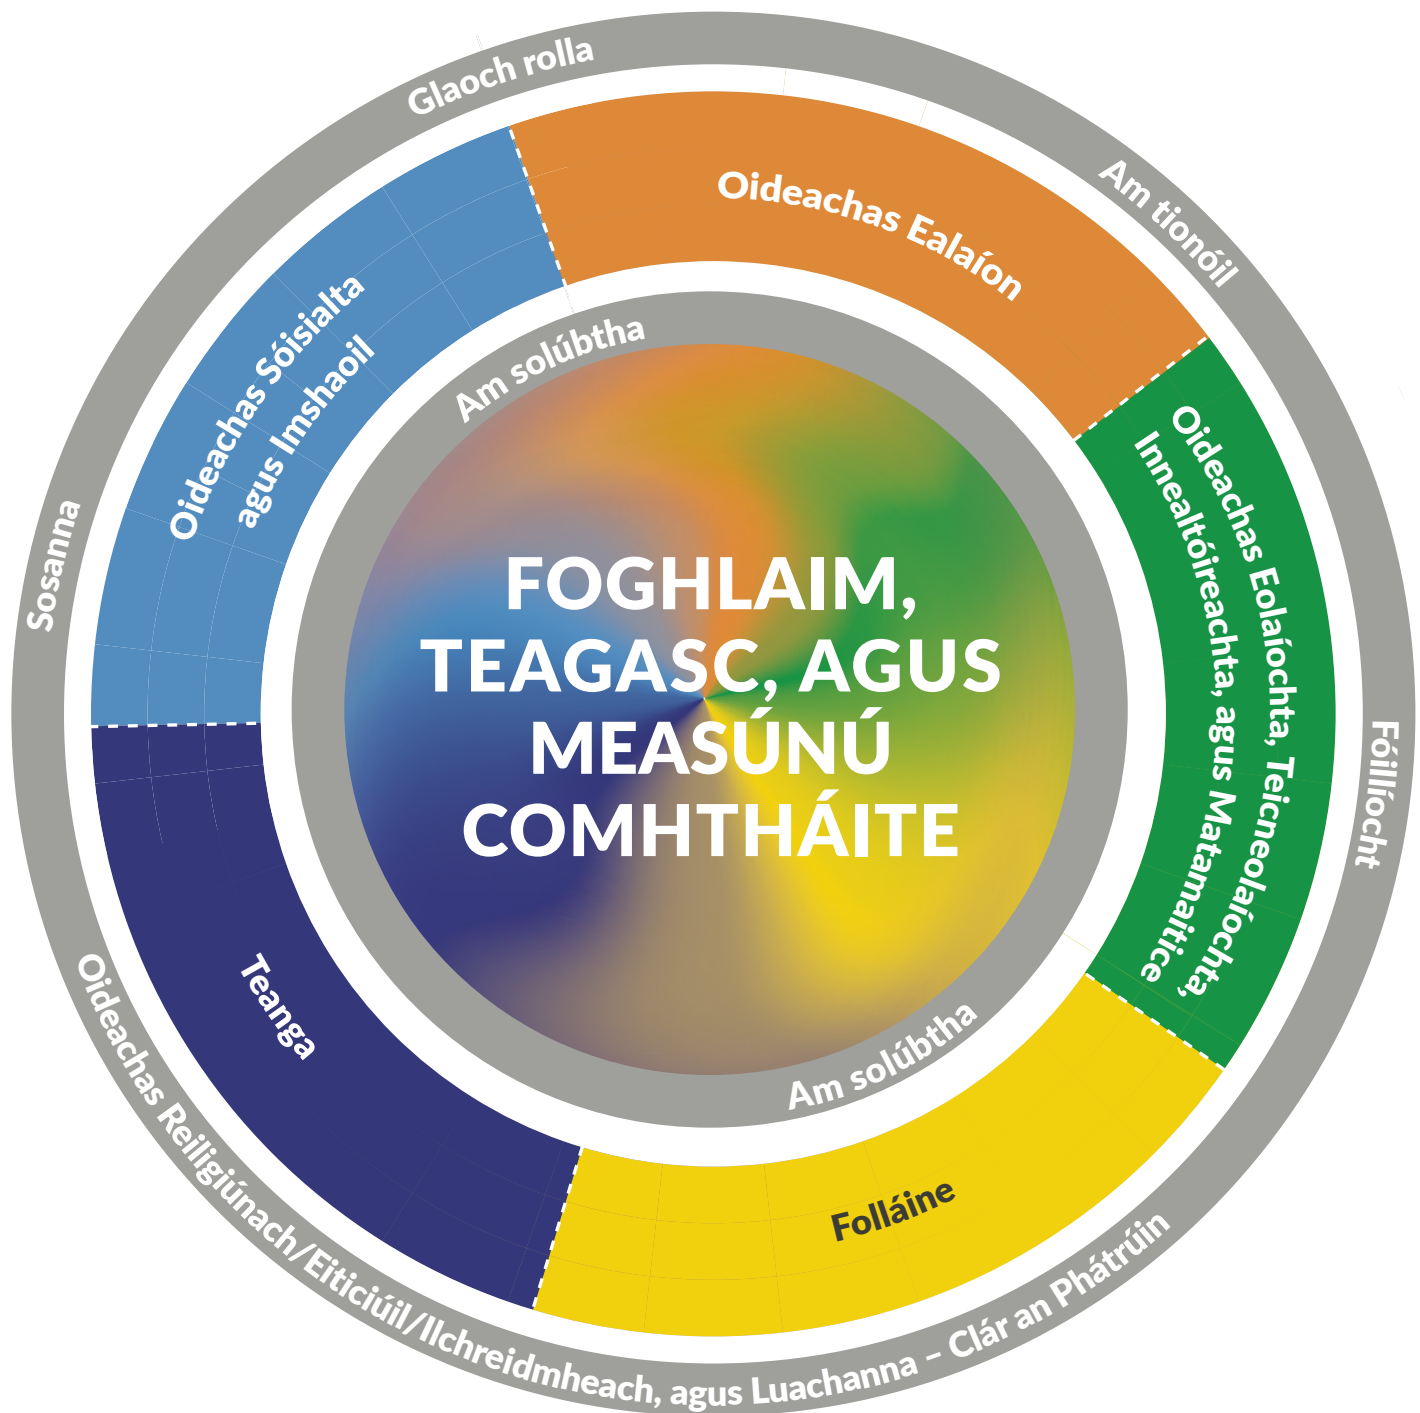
Glaoch rolla

Am tionóil

Fóillíocht

Oideachas Reiligiúnach/Eiticiúil/Ilchreidmheach, agus Luachanna – Clár an Phátrúin

Sosanna

Oideachas Ealaíon

Oideachas Eolaíochta, Teicneolaíochta, Innealtóireachta, agus Matamaitice

Folláine

Teanga

Oideachas Sóisialta agus Imshaoil

Am solúbtha

Am solúbtha

FOGHLAIM, TEAGASC, AGUS MEASÚNÚ COMHTHÁITE